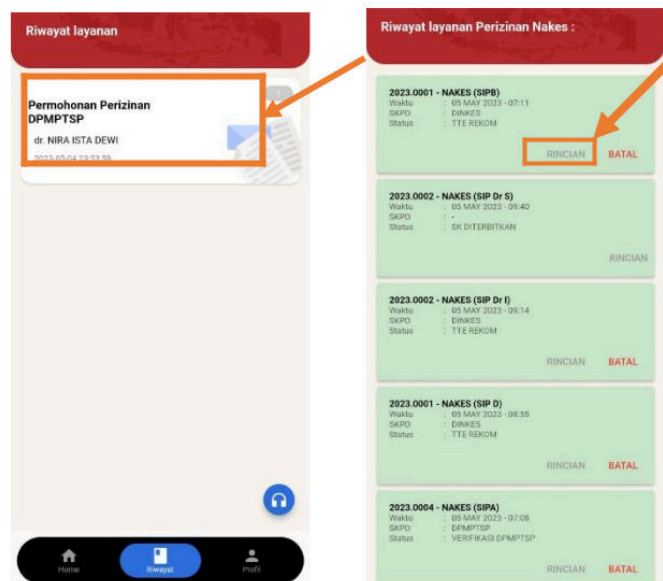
Riwayat layanan

Permohonan Perizinan DPMPTSP

dr. NIRA ISTA DEWI

2023-05-04 23:53:59

Home

Riwayat

Profil

Riwayat layanan Perizinan Nakes :

2023.0001 - NAKES (SIPB)
Waktu : 05 MAY 2023 - 07:11
SKPD : DINKES
Status : TTE REKOM

RINCIAN BATAL

2023.0002 - NAKES (SIP Dr S)
Waktu : 05 MAY 2023 - 09:40
SKPD : -
Status : SK DITERBITKAN

RINCIAN

2023.0002 - NAKES (SIP Dr I)
Waktu : 05 MAY 2023 - 09:14
SKPD : DINKES
Status : TTE REKOM

RINCIAN BATAL

2023.0001 - NAKES (SIP D)
Waktu : 05 MAY 2023 - 08:56
SKPD : DINKES
Status : TTE REKOM

RINCIAN BATAL

2023.0004 - NAKES (SIPA)
Waktu : 05 MAY 2023 - 07:08
SKPD : DPMPTSP
Status : VERIFIKASI DPMPTSP

RINCIAN BATAL